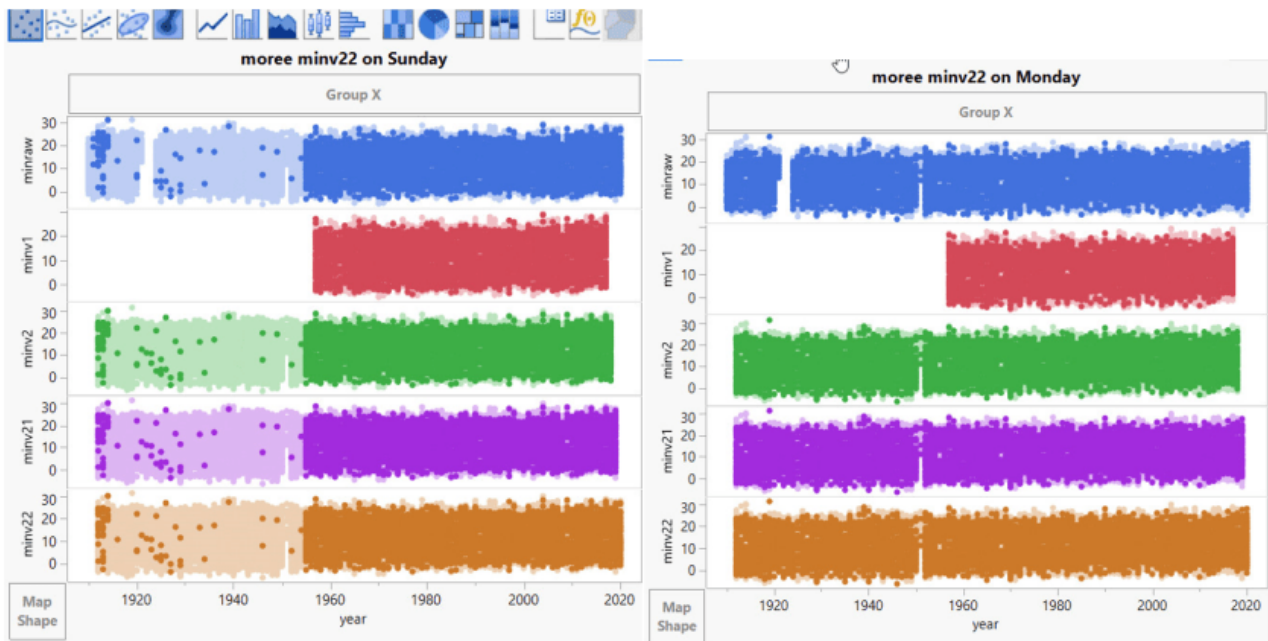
moree minv22 on Sunday

Group X

minraw
30
20
10
0

minv1
20
10
0

minv2
30
20
10
0

minv21
30
20
10
0

minv22
30
20
10
0

Map Shape

1920 1940 1960 1980 2000 2020
year

moree minv22 on Monday

Group X

minraw
30
20
10
0

minv1
20
10
0

minv2
30
20
10
0

minv21
30
20
10
0

minv22
30
20
10
0

Map Shape

1920 1940 1960 1980 2000 2020
year